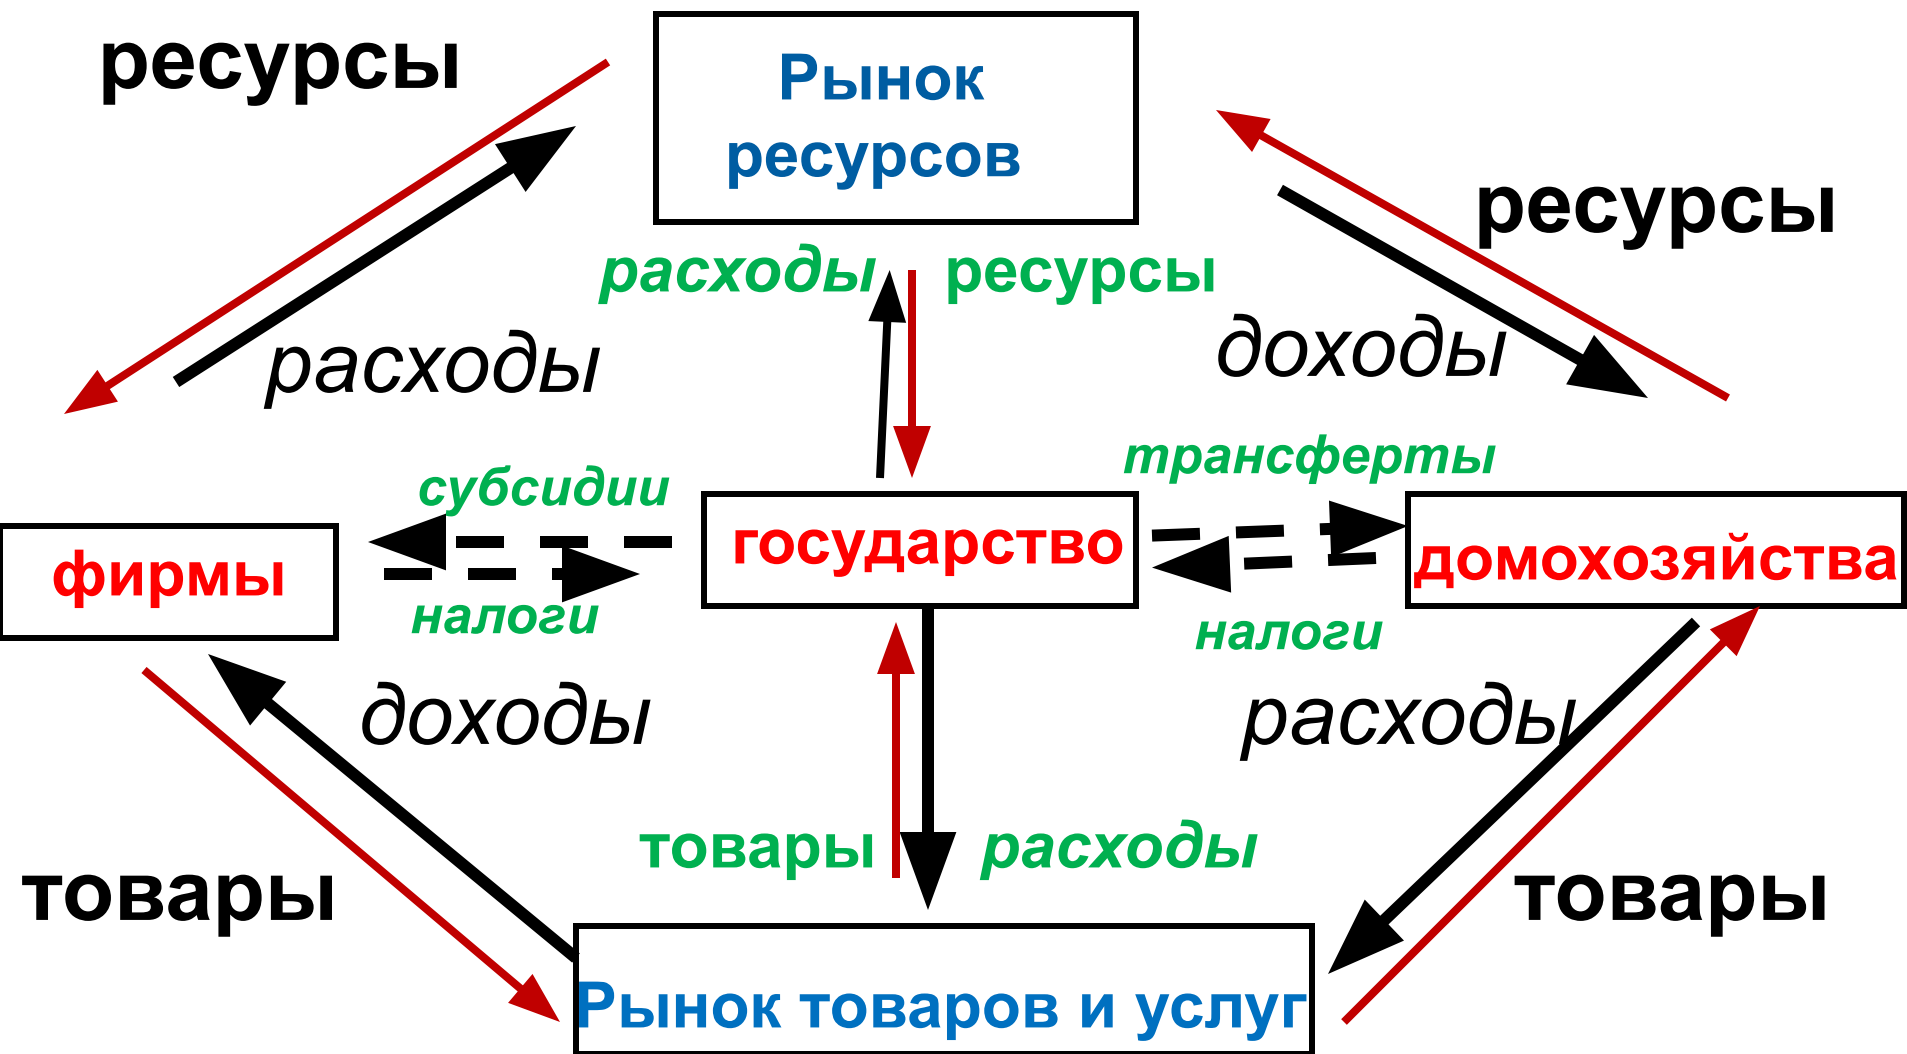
ресурсы

Рынок ресурсов

ресурсы

расходы

расходы

ресурсы

доходы

трансферты

субсидии

фирмы

государство

домохозяйства

налоги

налоги

доходы

расходы

товары

расходы

товары

товары

Рынок товаров и услуг